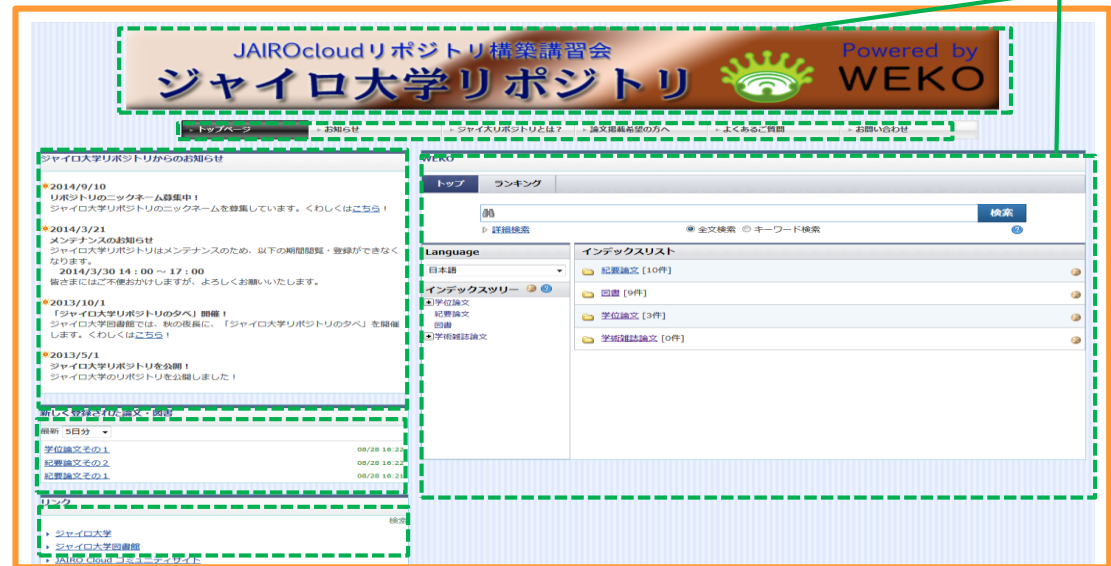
JAIROcloudリポジトリ構築講習会
ジャイロ大学リポジトリ
Powered by
WEKO

トップページ　お知らせ　ジャイ大リポジトリとは？　論文掲載希望の方へ　よくあるご質問　お問い合わせ

ジャイロ大学リポジトリからのお知らせ

2014/9/10
リポジトリのニックネーム募集中！
ジャイロ大学リポジトリのニックネームを募集しています。くわしくはこちら！

2014/3/21
メンテナンスのお知らせ
ジャイロ大学リポジトリはメンテナンスのため、以下の期間閲覧・登録ができなくなります。
2014/3/30 14：00 ～ 17：00
皆さまにはご不便おかけしますが、よろしくお願いいたします。

2013/10/1
「ジャイロ大学リポジトリの夕べ」開催！
ジャイロ大学図書館では、秋の夜長に、「ジャイロ大学リポジトリの夕べ」を開催します。くわしくはこちら！

2013/5/1
ジャイロ大学リポジトリを公開！
ジャイロ大学のリポジトリを公開しました！

新しく登録された論文・図書
最新 5日分
学位論文その１ 08/28 16:22
紀要論文その２ 08/28 16:22
紀要論文その１ 08/28 16:21

リンク
検索
ジャイロ大学
ジャイロ大学図書館
JAIRO Cloud コミュニティサイト

WEKO
トップ　ランキング
検索
詳細検索　全文検索　キーワード検索

Language
日本語
インデックスツリー
学位論文
紀要論文
図書
学術雑誌論文

インデックスリスト
紀要論文 [10件]
図書 [9件]
学位論文 [3件]
学術雑誌論文 [0件]